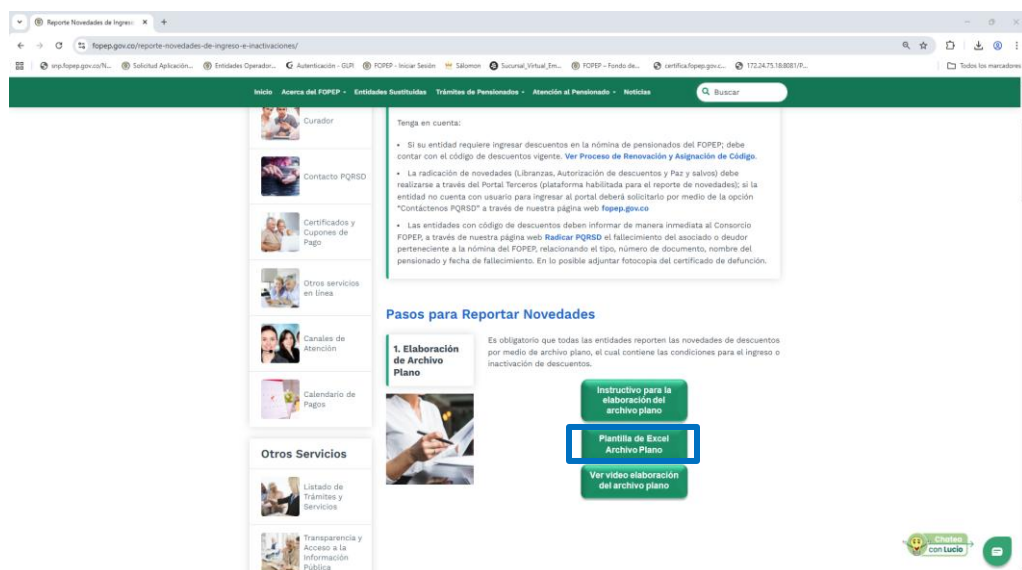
Reporte Novedades de Ingreso ×

fopep.gov.co/reporte-novedades-de-ingreso-e-inactivaciones/

smp.fopep.gov.co/N... Solicitud Aplicación... Entidades Operador... Autenticación - GUP FOPEP - Iniciar Sesión Sálomon Sucursal_Virtual_Em... FOPEP – Fondo de... certifica.fopep.gov.c... 172.24.75.18:8081/P... Todos los marcadores

Inicio Acerca del FOPEP Entidades Sustituidas Trámites de Pensionados Atención al Pensionado Noticias Buscar

Curador

Contacto PQRSD

Certificados y Cupones de Pago

Otros servicios en línea

Canales de Atención

Calendario de Pagos

Otros Servicios

Listado de Trámites y Servicios

Transparencia y Acceso a la Información Pública

Tenga en cuenta:

• Si su entidad requiere ingresar descuentos en la nómina de pensionados del FOPEP; debe contar con el código de descuentos vigente. Ver Proceso de Renovación y Asignación de Código.

• La radicación de novedades (Libranzas, Autorización de descuentos y Paz y salvos) debe realizarse a través del Portal Terceros (plataforma habilitada para el reporte de novedades); si la entidad no cuenta con usuario para ingresar al portal deberá solicitarlo por medio de la opción "Contáctenos PQRSD" a través de nuestra página web fopep.gov.co

• Las entidades con código de descuentos deben informar de manera inmediata al Consorcio FOPEP, a través de nuestra página web Radicar PQRSD el fallecimiento del asociado o deudor perteneciente a la nómina del FOPEP, relacionando el tipo, número de documento, nombre del pensionado y fecha de fallecimiento. En lo posible adjuntar fotocopia del certificado de defunción.

Pasos para Reportar Novedades

1. Elaboración de Archivo Plano

Es obligatorio que todas las entidades reporten las novedades de descuentos por medio de archivo plano, el cual contiene las condiciones para el ingreso o inactivación de descuentos.

Instructivo para la elaboración del archivo plano

Plantilla de Excel Archivo Plano

Ver video elaboración del archivo plano

Chatea con Lucio